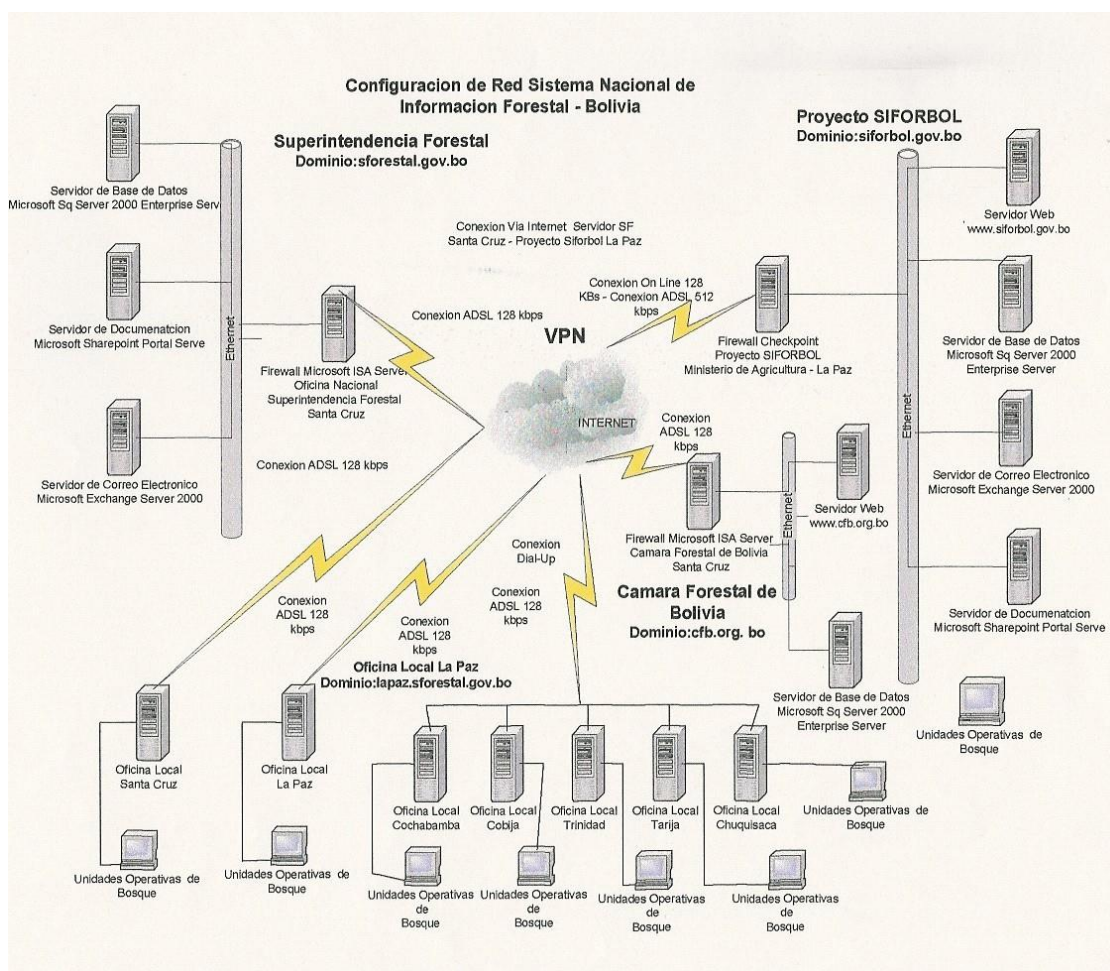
Configuracion de Red Sistema Nacional de Informacion Forestal - Bolivia

Superintendencia Forestal
Dominio:sforestal.gov.bo

Servidor de Base de Datos
Microsoft Sq Server 2000 Enterprise Serv

Servidor de Documenatcion
Microsoft Sharepoint Portal Serve

Servidor de Correo Electronico
Microsoft Exchange Server 2000

Ethernet

Firewall Microsoft ISA Server
Oficina Nacional
Superintendencia Forestal
Santa Cruz

Conexion ADSL 128 kbps

Conexion ADSL 128 kbps

Conexion Via Internet Servidor SF
Santa Cruz - Proyecto Siforbol La Paz

VPN

INTERNET

Conexion On Line 128 KBs - Conexion ADSL 512 kbps

Proyecto SIFORBOL
Dominio:siforbol.gov.bo

Firewall Checkpoint
Proyecto SIFORBOL
Ministerio de Agricultura - La Paz

Servidor Web
www.siforbol.gov.bo

Servidor de Base de Datos
Microsoft Sq Server 2000
Enterprise Server

Servidor de Correo Electronico
Microsoft Exchange Server 2000

Servidor de Documenatcion
Microsoft Sharepoint Portal Serve

Ethernet

Conexion
ADSL 128
kbps

Firewall Microsoft ISA Server
Camara Forestal de Bolivia
Santa Cruz

Ethernet

Servidor Web
www.cfb.org.bo

Camara Forestal de Bolivia
Dominio:cfb.org. bo

Servidor de Base de Datos
Microsoft Sq Server 2000
Enterprise Server

Conexion
Dial-Up

Conexion
ADSL 128
kbps

Conexion
ADSL 128
kbps

Conexion
ADSL 128
kbps

Oficina Local La Paz
Dominio:lapaz.sforestal.gov.bo

Oficina Local
Santa Cruz

Oficina Local
La Paz

Oficina Local
Cochabamba

Oficina Local
Cobija

Oficina Local
Trinidad

Oficina Local
Tarija

Oficina Local
Chuquisaca

Unidades Operativas de Bosque

Unidades Operativas de Bosque

Unidades Operativas de Bosque

Unidades Operativas de Bosque

Unidades Operativas de Bosque

Unidades Operativas de Bosque

Unidades Operativas de Bosque

Unidades Operativas de Bosque

Unidades Operativas de Bosque